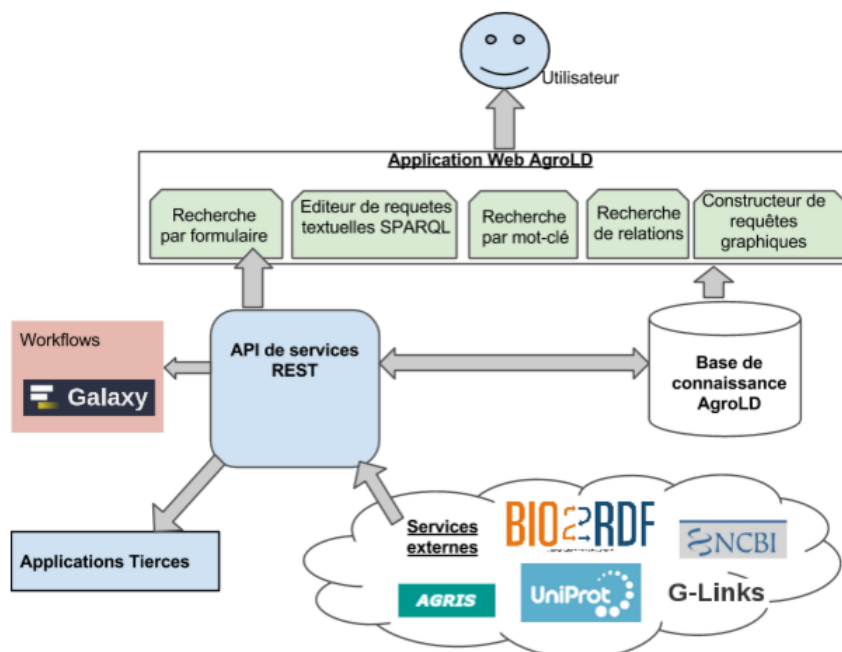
Utilisateur

Application Web AgroLD

Recherche par formulaire

Editeur de requetes textuelles SPARQL

Recherche par mot-clé

Recherche de relations

Constructeur de requêtes graphiques

Workflows

Galaxy

API de services REST

Base de connaissance AgroLD

Applications Tierces

Services externes

BIO2RDF

NCBI

AGRIS

UniProt

G-Links